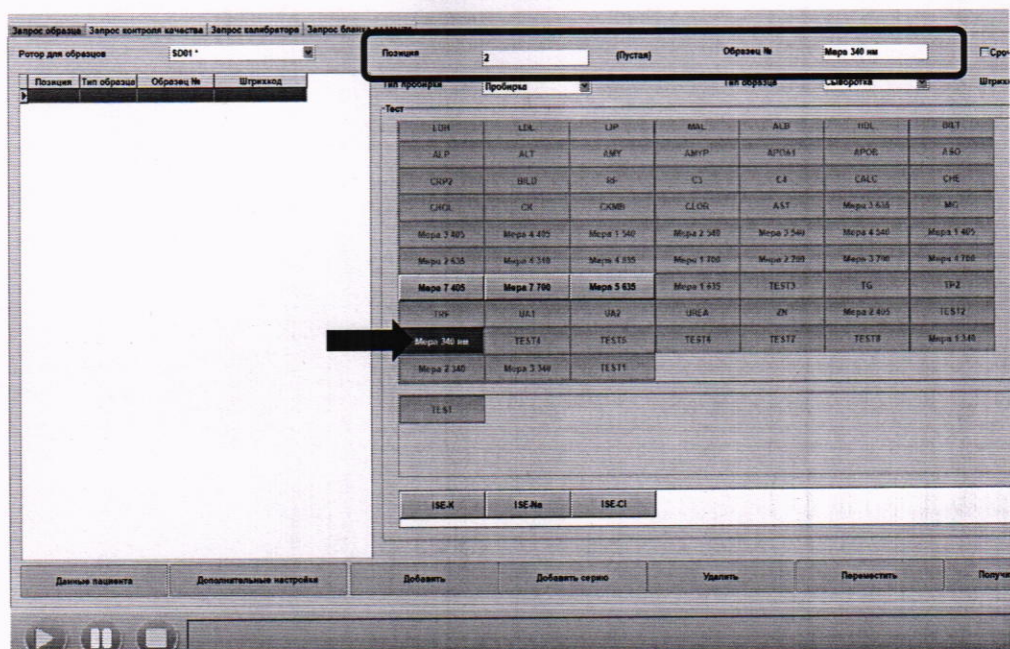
Запрос образца | Запрос контроля качества | Запрос калибратора | Запрос бланка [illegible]

Ротор для образцов SD01 *

| Позиция | Тип образца | Образец № | Штрихкод |
|---|---|---|---|

Позиция 2 (Пустая) Образец № Мера 340 нм Сро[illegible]

Тип пробирки Пробирка Тип образца Сыворотка Штри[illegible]

Тест

| LDH | LDL | LIP | MAL | ALB | HDL | BILT |
|---|---|---|---|---|---|---|
| ALP | ALT | AMY | AMYP | APOA1 | APOB | ASO |
| CRP2 | BILD | RF | C3 | C4 | CALC | CHE |
| CHOL | CK | CKMB | CLOR | AST | Мера 3 635 | MG |
| Мера 3 405 | Мера 4 405 | Мера 1 540 | Мера 2 540 | Мера 3 540 | Мера 4 540 | Мера 1 405 |
| Мера 2 635 | Мера 4 340 | Мера 4 635 | Мера 1 700 | Мера 2 700 | Мера 3 700 | Мера 4 700 |
| Мера 7 405 | Мера 7 700 | Мера 5 635 | Мера 1 635 | TEST3 | TG | TP2 |
| TRF | UA1 | UA2 | UREA | ZN | Мера 2 405 | TEST2 |
| Мера 340 нм | TEST4 | TEST5 | TEST6 | TEST7 | TEST8 | Мера 1 340 |
| Мера 2 340 | Мера 3 340 | TEST1 | | | | |

TEST

ISE-K ISE-Na ISE-Cl

Данные пациента Дополнительные настройки Добавить Добавить серию Удалить Переместить Получ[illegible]